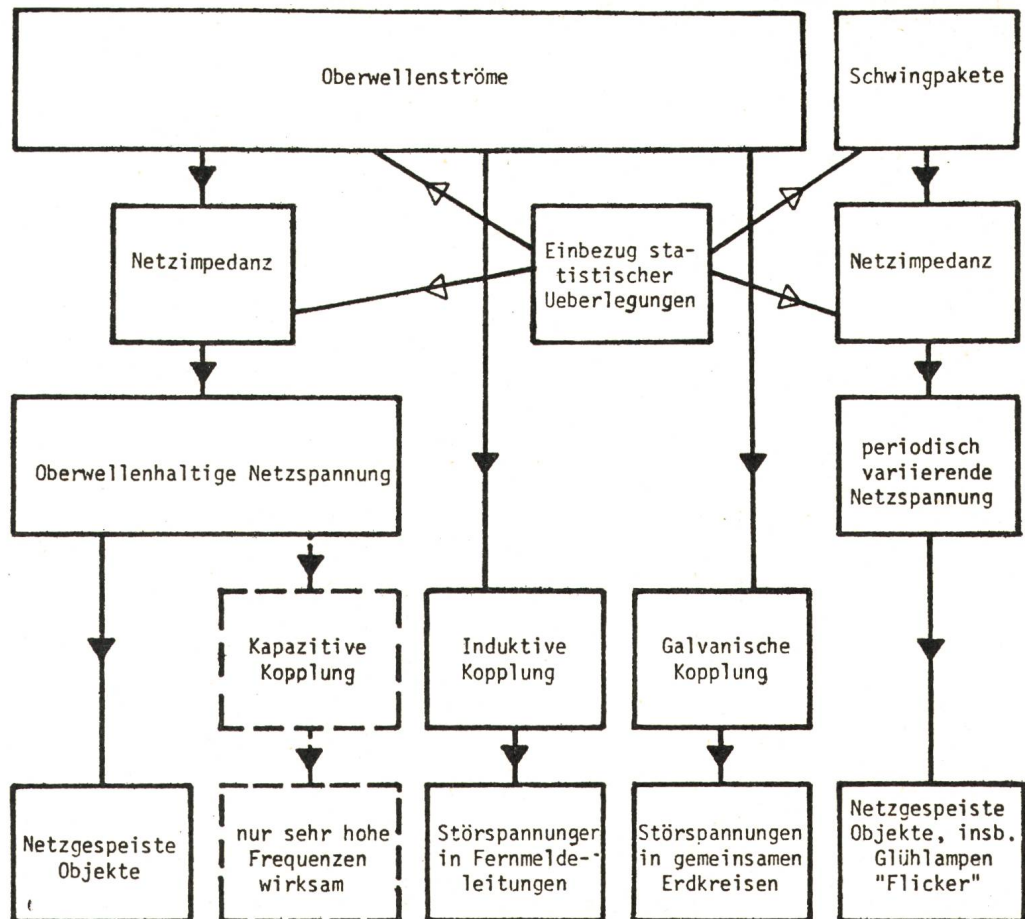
Oberwellenströme

Schwingpakete

Netzimpedanz

Einbezug statistischer Ueberlegungen

Netzimpedanz

Oberwellenhaltige Netzspannung

periodisch variierende Netzspannung

Kapazitive Kopplung

Induktive Kopplung

Galvanische Kopplung

Netzgespeiste Objekte

nur sehr hohe Frequenzen wirksam

Störspannungen in Fernmeldeleitungen

Störspannungen in gemeinsamen Erdkreisen

Netzgespeiste Objekte, insb. Glühlampen "Flicker"